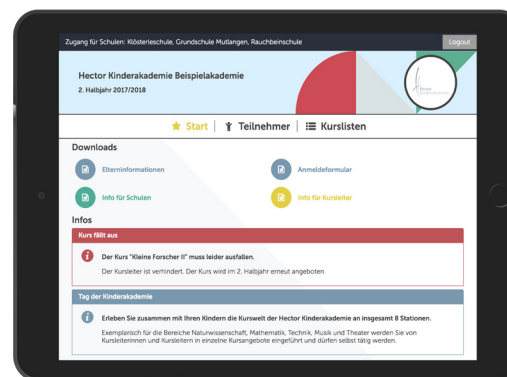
Zugang für Schulen: Klösterleschule, Grundschule Mutlangen, Rauchbeinschule

Logout

Hector Kinderakademie Beispielakademie

2. Halbjahr 2017/2018

Start | Teilnehmer | Kurslisten

Downloads

Elterninformationen

Anmeldeformular

Info für Schulen

Info für Kursleiter

Infos

Kurs fällt aus

Der Kurs "Kleine Forscher II" muss leider ausfallen.

Der Kursleiter ist verhindert. Der Kurs wird im 2. Halbjahr erneut angeboten.

Tag der Kinderakademie

Erleben Sie zusammen mit Ihren Kindern die Kurswelt der Hector Kinderakademie an insgesamt 8 Stationen.

Exemplarisch für die Bereiche Naturwissenschaft, Mathematik, Technik, Musik und Theater werden Sie von Kursleiterinnen und Kursleitern in einzelne Kursangebote eingeführt und dürfen selbst tätig werden.